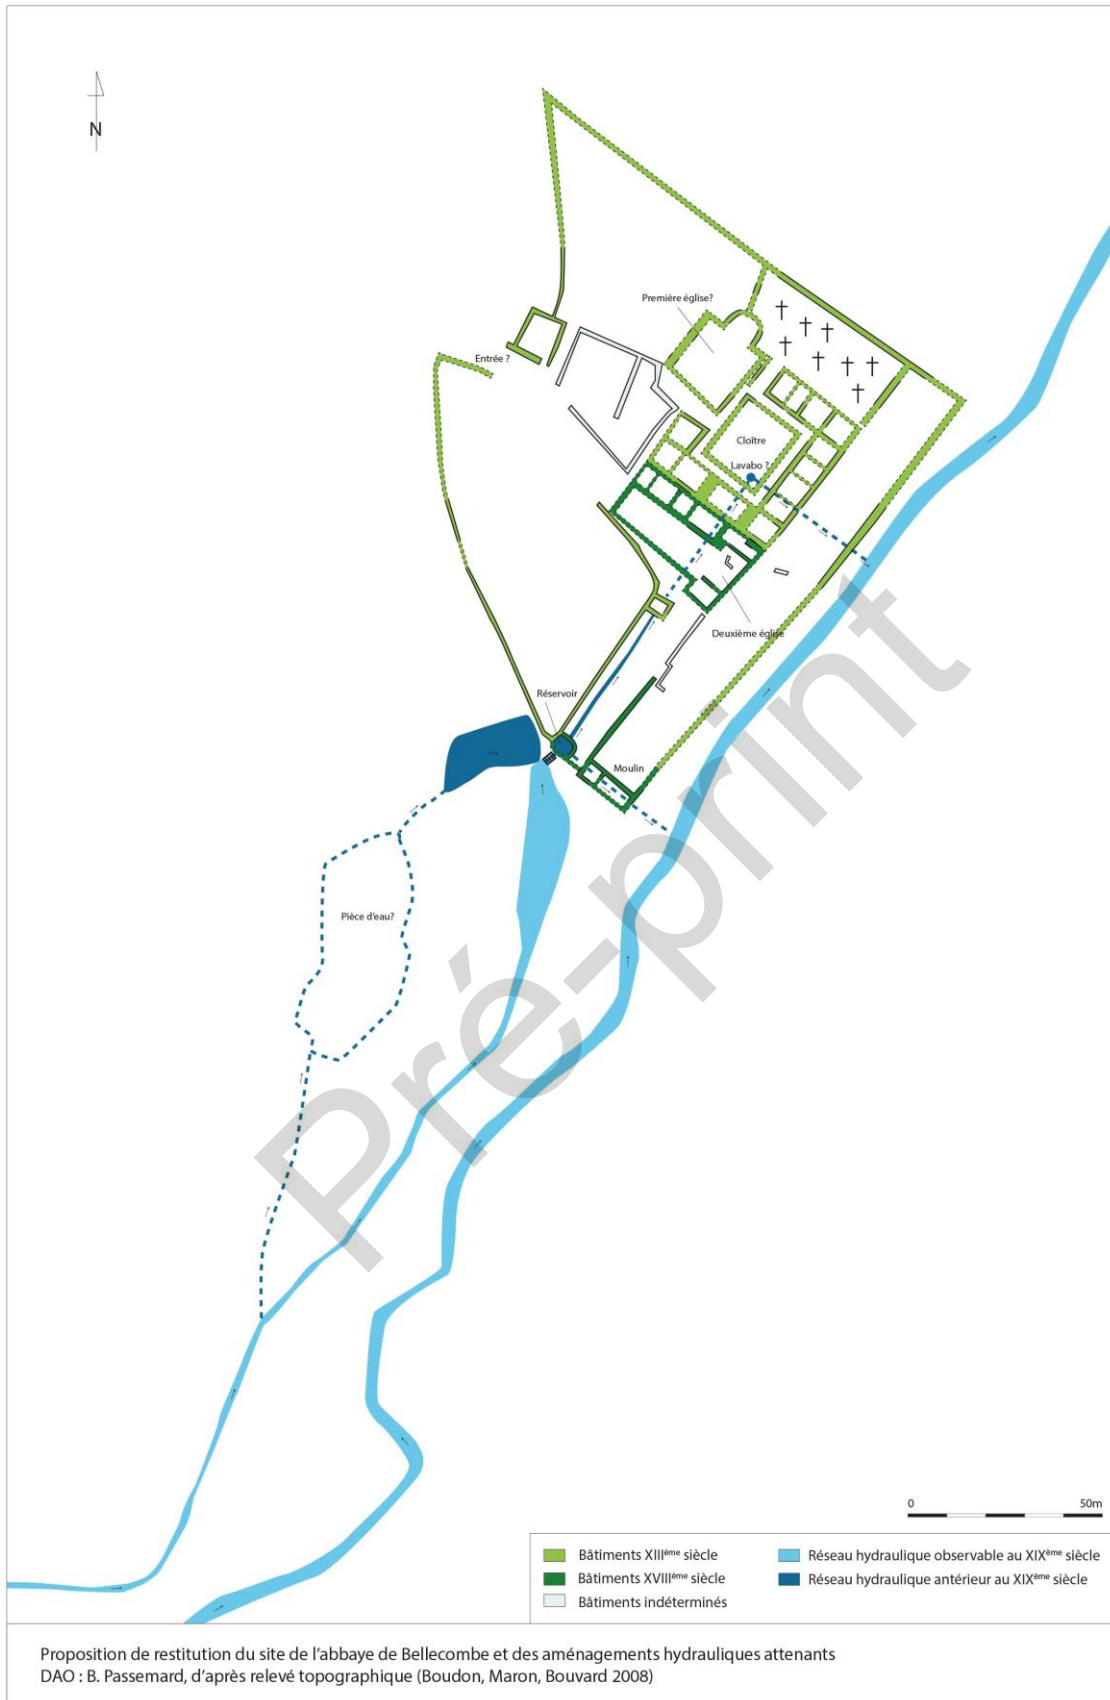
N

Première église?

Entrée ?

Cloître

Lavabo ?

Deuxième église

Réservoir

Moulin

Pièce d'eau?

Pré-print

0 50m

Bâtiments XIII$^{ème}$ siècle
Bâtiments XVIII$^{ème}$ siècle
Bâtiments indéterminés
Réseau hydraulique observable au XIX$^{ème}$ siècle
Réseau hydraulique antérieur au XIX$^{ème}$ siècle

Proposition de restitution du site de l'abbaye de Bellecombe et des aménagements hydrauliques attenants
DAO : B. Passemard, d'après relevé topographique (Boudon, Maron, Bouvard 2008)